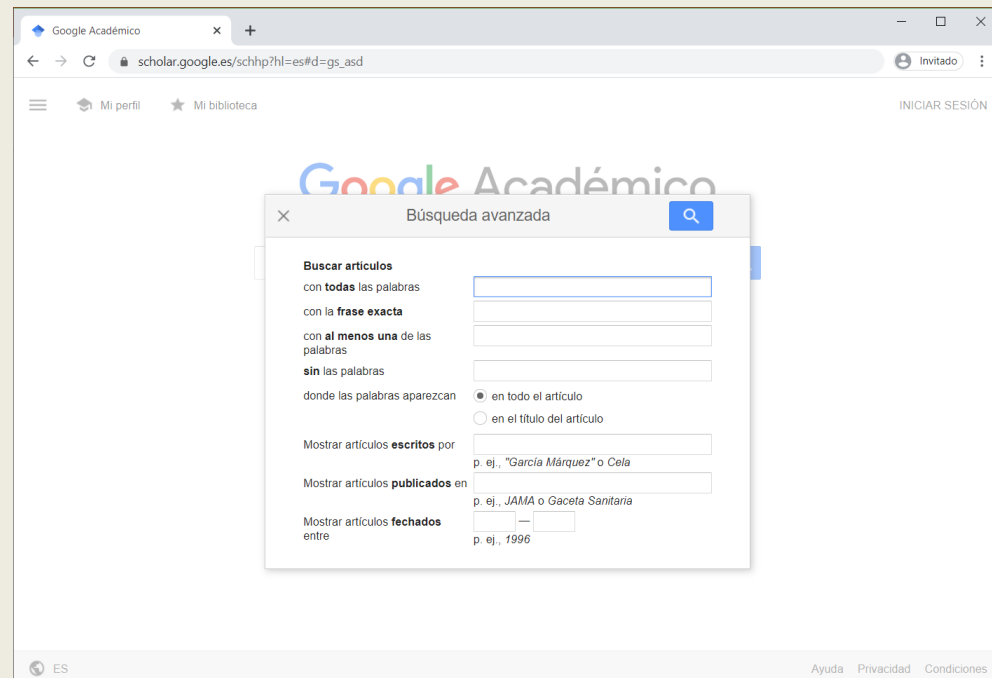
Google Académico ×

scholar.google.es/schhp?hl=es#d=gs_asd

Invitado

Mi perfil Mi biblioteca

INICIAR SESIÓN

Google Académico

× Búsqueda avanzada

Buscar artículos

con todas las palabras

con la frase exacta

con al menos una de las palabras

sin las palabras

donde las palabras aparezcan

en todo el artículo

en el título del artículo

Mostrar artículos escritos por

p. ej., "García Márquez" o Cela

Mostrar artículos publicados en

p. ej., JAMA o Gaceta Sanitaria

Mostrar artículos fechados entre

—

p. ej., 1996

ES

Ayuda Privacidad Condiciones